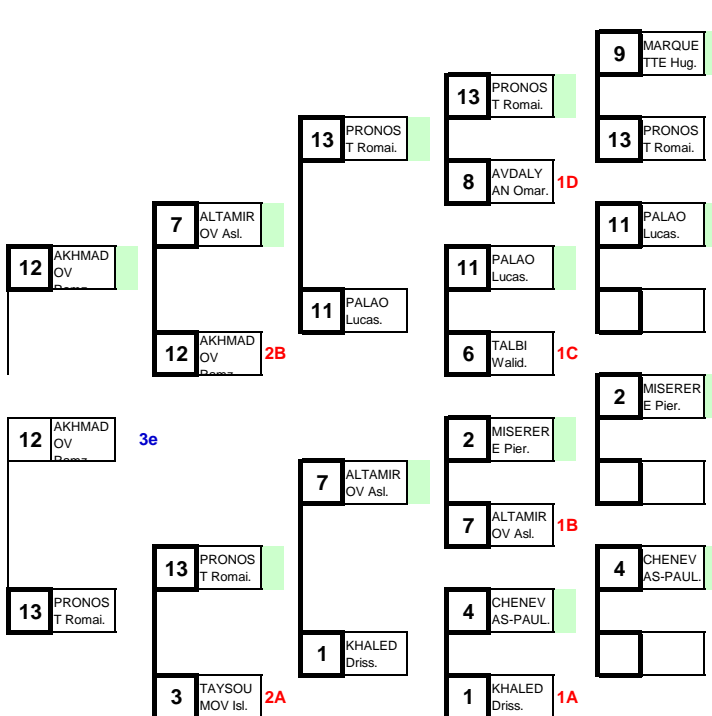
9 MARQUETTE Hug.

13 PRONOST Romai.

13 PRONOST Romai.

8 AVDALYAN Omar. 1D

11 PALAO Lucas.

13 PRONOST Romai.

7 ALTAMIROV Asl.

11 PALAO Lucas.

11 PALAO Lucas.

12 AKHMADOV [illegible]

6 TALBI Walid. 1C

12 AKHMADOV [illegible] 2B

2 MISERERE Pier.

12 AKHMADOV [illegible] 3e

2 MISERERE Pier.

7 ALTAMIROV Asl.

7 ALTAMIROV Asl. 1B

13 PRONOST Romai.

4 CHENEVAS-PAUL.

13 PRONOST Romai.

4 CHENEVAS-PAUL.

1 KHALED Driss.

3 TAYSOUMOV Isl. 2A

1 KHALED Driss. 1A